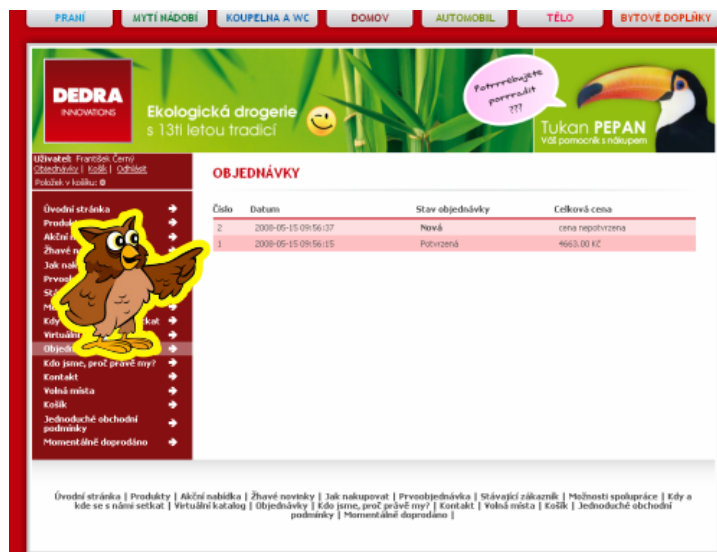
PRANÍ | MYTÍ NÁDOBÍ | KOUPELNA A WC | DOMOV | AUTOMOBIL | TĚLO | BYTOVÉ DOPLŇKY

DEDRA INNOVATIONS

Ekologická drogerie s 13ti letou tradicí

Potřebujete poradit ???

Tukan PEPAN
Váš pomocník s nákupem

Uživatel: František Černý
Objednávky | Košík | Odhlásit
Položek v košíku: 0

Úvodní stránka
Produk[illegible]
Akční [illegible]
Žhavé n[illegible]
Jak nak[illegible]
Prvoob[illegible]
St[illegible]
M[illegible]
Kd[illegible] kat
Virtuáln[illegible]
Objed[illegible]
Kdo jsme, proč právě my?
Kontakt
Volná místa
Košík
Jednoduché obchodní podmínky
Momentálně doprodáno

OBJEDNÁVKY

| Číslo | Datum | Stav objednávky | Celková cena |
|---|---|---|---|
| 2 | 2008-05-15 09:56:37 | Nová | cena nepotvrzena |
| 1 | 2008-05-15 09:56:15 | Potvrzená | 4663.00 Kč |

Úvodní stránka | Produkty | Akční nabídka | Žhavé novinky | Jak nakupovat | Prvoobjednávka | Stávající zákazník | Možnosti spolupráce | Kdy a kde se s námi setkat | Virtuální katalog | Objednávky | Kdo jsme, proč právě my? | Kontakt | Volná místa | Košík | Jednoduché obchodní podmínky | Momentálně doprodáno |